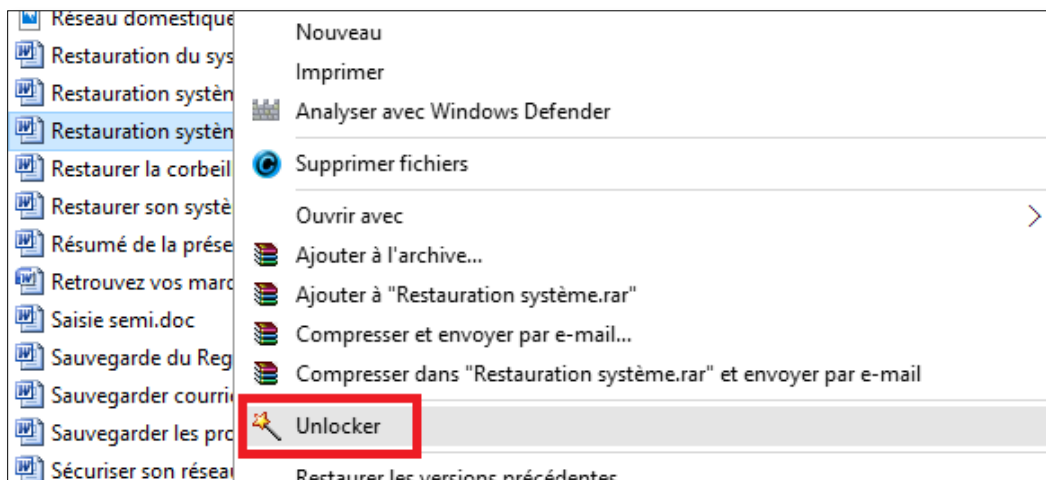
Réseau domestique
Restauration du sys
Restauration systèn
Restauration systèn
Restaurer la corbeil
Restaurer son systè
Résumé de la prése
Retrouvez vos marc
Saisie semi.doc
Sauvegarde du Reg
Sauvegarder courri
Sauvegarder les pro
Sécuriser son résea

Nouveau
Imprimer
Analyser avec Windows Defender
Supprimer fichiers
Ouvrir avec
Ajouter à l'archive...
Ajouter à "Restauration système.rar"
Compresser et envoyer par e-mail...
Compresser dans "Restauration système.rar" et envoyer par e-mail
Unlocker
Restaurer les versions précédentes